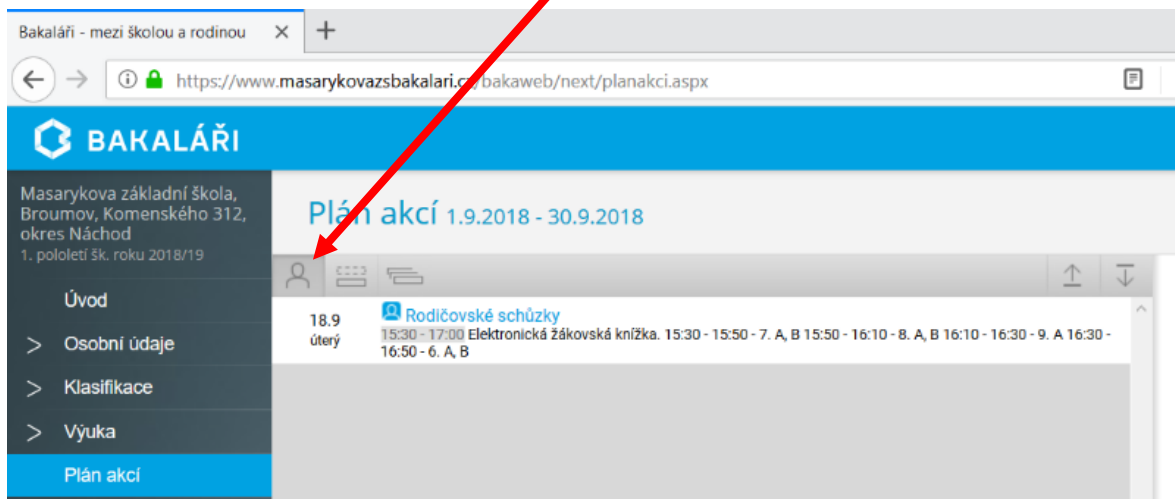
Bakaláři - mezi školou a rodinou ×
+
https://www.masarykovazsbakalari.cz/bakaweb/next/planakci.aspx

BAKALÁŘI

Masarykova základní škola, Broumov, Komenského 312, okres Náchod
1. pololetí šk. roku 2018/19

Úvod
Osobní údaje
Klasifikace
Výuka
Plán akcí

Plán akcí 1.9.2018 - 30.9.2018

18.9
úterý

Rodičovské schůzky
15:30 - 17:00 Elektronická žákovská knížka. 15:30 - 15:50 - 7. A, B 15:50 - 16:10 - 8. A, B 16:10 - 16:30 - 9. A 16:30 - 16:50 - 6. A, B